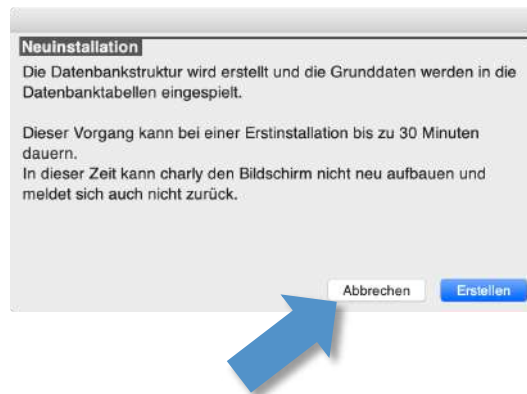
Neuinstallation

Die Datenbankstruktur wird erstellt und die Grunddaten werden in die Datenbanktabellen eingespielt.

Dieser Vorgang kann bei einer Erstinstallation bis zu 30 Minuten dauern.
In dieser Zeit kann charly den Bildschirm nicht neu aufbauen und meldet sich auch nicht zurück.

Abbrechen Erstellen